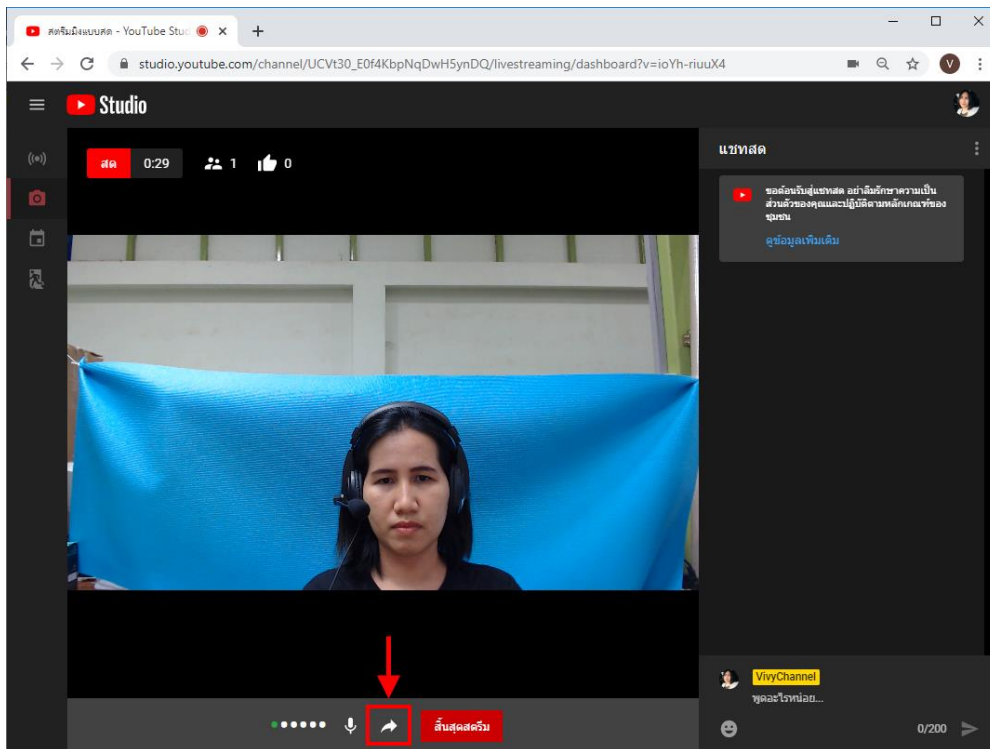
สตรีมมิ่งแบบสด - YouTube Stud

studio.youtube.com/channel/UCVt30_E0f4KbpNqDwH5ynDQ/livestreaming/dashboard?v=ioYh-riuuX4

V

Studio

สด 0:29 1 0

แชทสด

ขอต้อนรับสู่แชทสด อย่าลืมรักษาความเป็นส่วนตัวของคุณและปฏิบัติตามหลักเกณฑ์ของชุมชน

ดูข้อมูลเพิ่มเติม

VivyChannel

พูดอะไรหน่อย...

0/200

สิ้นสุดสตรีม